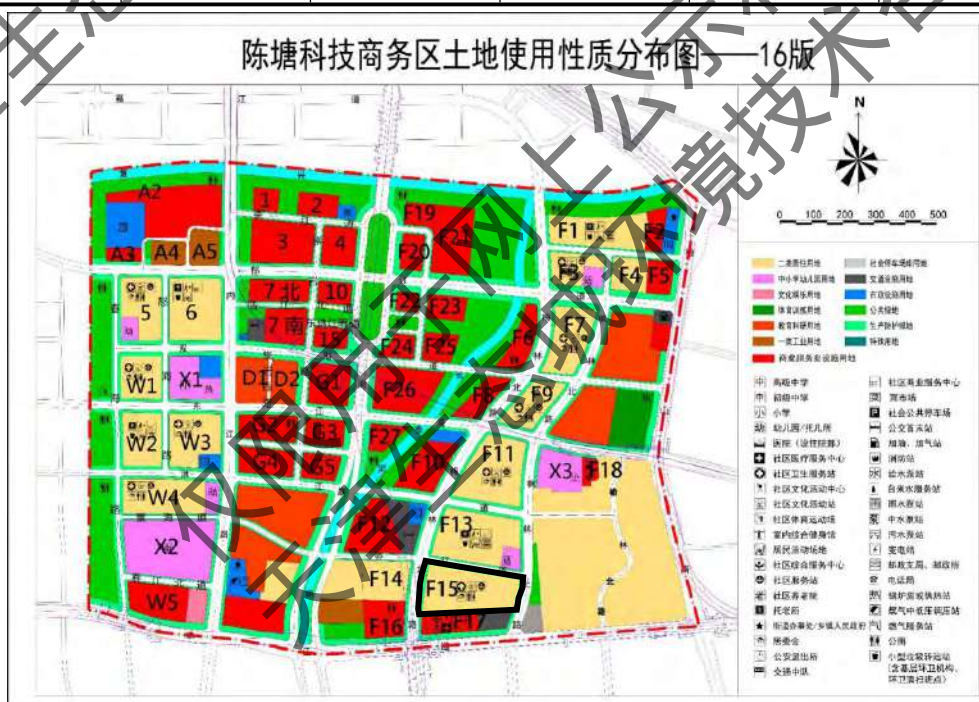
陈塘科技商务区土地使用性质分布图——16版

N

0 100 200 300 400 500

A2
A3 A4 A5
1 2
3 4
5 6
7北 10
7南
W1 X1
D1 D2 G1
W2 W3
W4
X2
W5
F19
F20 F21
F22 F23
F24 F25
F26
F27
F1 F2
F3 F4 F5
F7
F6
F8 F9
F10 F11
X3 F18
F12
F13
F14
F15
F16 F17

二类居住用地
中小学幼儿园用地
文化娱乐用地
体育训练用地
教育科研用地
一类工业用地
商业服务业设施用地
社会停车场库用地
交通设施用地
市政设施用地
公共绿地
生产防护绿地
特殊用地

高级中学
初级中学
小学
幼儿园/托儿所
医院（设置院区）
社区医疗服务中心
社区卫生服务站
社区文化活动中心
社区文化活动站
社区体育运动场
室内综合健身场
居民活动场地
社区综合服务中心
社区服务站
社区养老院
托老所
街道办事处/乡镇人民政府
居委会
公安派出所
交通中队
社区商业服务中心
菜市场
社会公共停车场
公交首末站
加油、加气站
消防站
给水泵站
自来水服务站
雨水泵站
中水泵站
污水泵站
变电站
邮政支局、邮政所
电话局
锅炉房或换热站
燃气中低压调压站
燃气服务站
公厕
小型垃圾转运站（含基层环卫机构、环卫清扫班点）